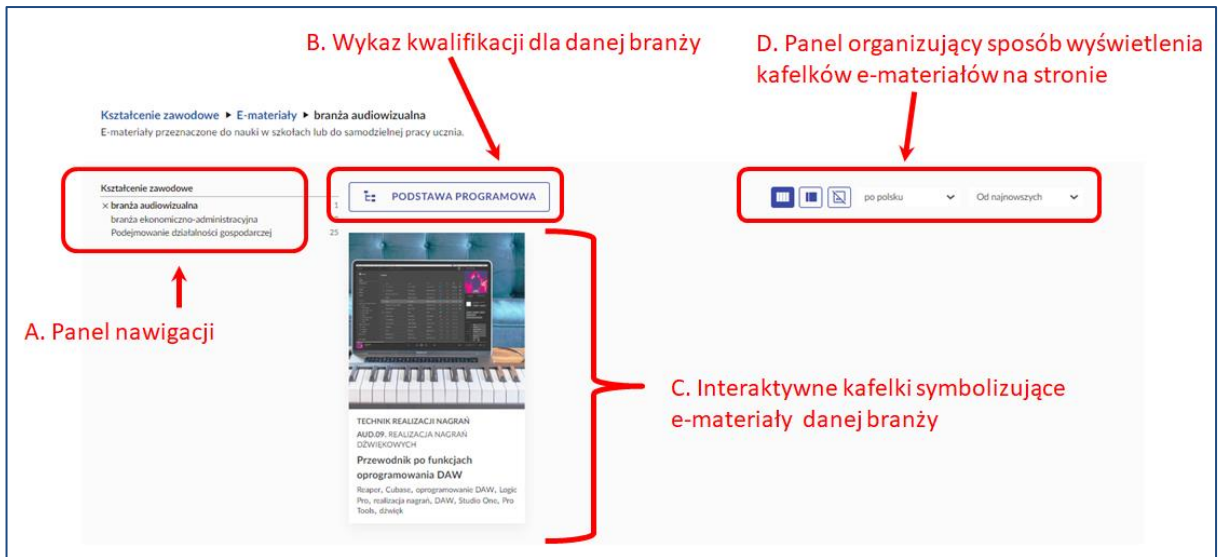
B. Wykaz kwalifikacji dla danej branży

D. Panel organizujący sposób wyświetlenia kafelków e-materiałów na stronie

Kształcenie zawodowe ▸ E-materiały ▸ branża audiowizualna
E-materiały przeznaczone do nauki w szkołach lub do samodzielnej pracy ucznia.

Kształcenie zawodowe
× branża audiowizualna 1
branża ekonomiczno-administracyjna
Podejmowanie działalności gospodarczej 25

PODSTAWA PROGRAMOWA

po polsku
Od najnowszych

A. Panel nawigacji

TECHNIK REALIZACJI NAGRAŃ
AUD.09. REALIZACJA NAGRAŃ DŹWIĘKOWYCH
Przewodnik po funkcjach oprogramowania DAW
Reaper, Cubase, oprogramowanie DAW, Logic Pro, realizacja nagrań, DAW, Studio One, Pro Tools, dźwięk

C. Interaktywne kafelki symbolizujące e-materiały danej branży